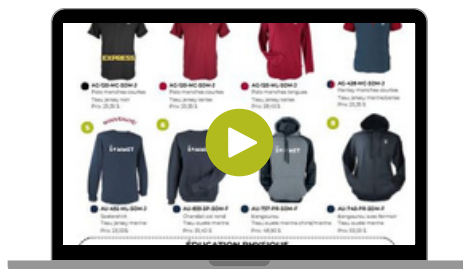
EXPRESS

AO/120-MC-SDM-3
Polo manches courtes
Tissu jersey mini
Prix: 28,35 $

AO/120-MC-SDM-3
Polo manches courtes
Tissu jersey textes
Prix: 28,35 $

AO/120-ML-SDM-3
Polo manches longues
Tissu jersey mini
Prix: 28,35 $

AO-428-MC-SDM-3
Henley manches courtes
Tissu jersey mini
Prix: 28,35 $

NOUVEAUTÉ

AU-450-ML-SDM-3
Sweatshirt
Tissu ouaté marine
Prix: 29,00 $

AU-835-SF-SDM-F
Chandail col rond
Tissu ouaté marine
Prix: 35,40 $

AU-757-FR-SDM-F
Kangourou
Tissu ouaté marine chiné/marine
Prix: 48,60 $

AU-745-FR-SDM-F
Kangourou avec fermoir
Tissu ouaté marine
Prix: 53,00 $

ÉDUCATION PHYSIQUE